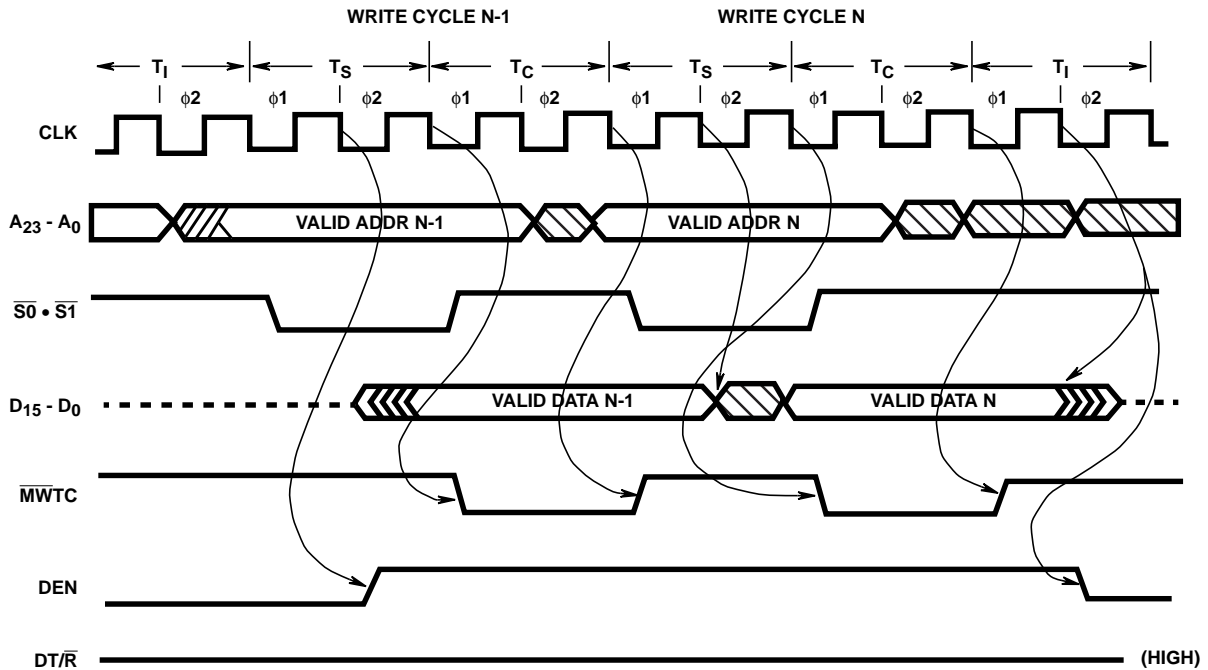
WRITE CYCLE N-1

WRITE CYCLE N

$T_I$ $T_S$ $T_C$ $T_S$ $T_C$ $T_I$

$\phi2$ $\phi1$ $\phi2$ $\phi1$ $\phi2$ $\phi1$ $\phi2$ $\phi1$ $\phi2$ $\phi1$ $\phi2$

CLK

$A_{23}$ - $A_0$

VALID ADDR N-1

VALID ADDR N

$\overline{S0} \bullet \overline{S1}$

$D_{15}$ - $D_0$

VALID DATA N-1

VALID DATA N

$\overline{MWTC}$

DEN

DT/$\overline{R}$

(HIGH)